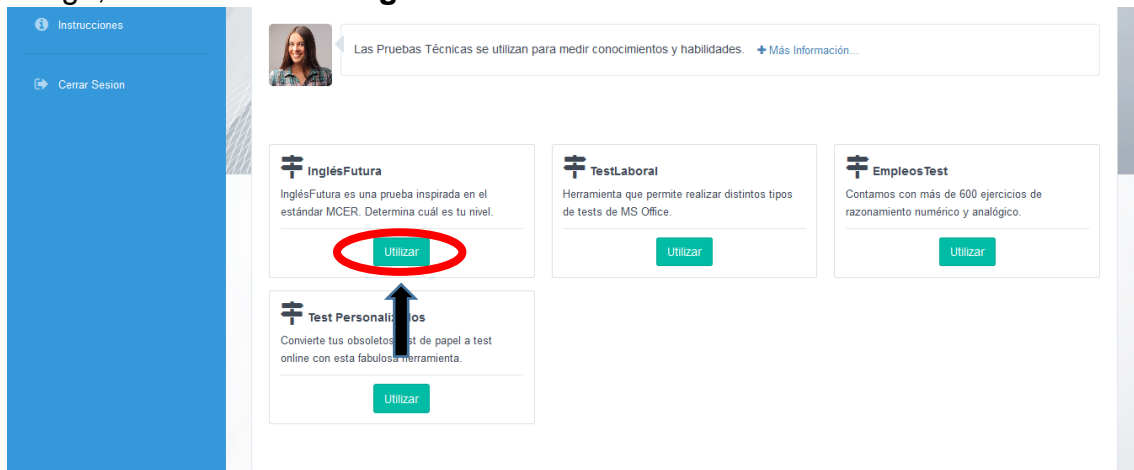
Instrucciones

Cerrar Sesion

Las Pruebas Técnicas se utilizan para medir conocimientos y habilidades. + Más Información...

InglésFutura
InglésFutura es una prueba inspirada en el estándar MCER. Determina cuál es tu nivel.
Utilizar

TestLaboral
Herramienta que permite realizar distintos tipos de tests de MS Office.
Utilizar

EmpleosTest
Contamos con más de 600 ejercicios de razonamiento numérico y analógico.
Utilizar

Test Personaliz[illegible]los
Convierte tus obsoletos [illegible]st de papel a test online con esta fabulos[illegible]erramienta.
Utilizar